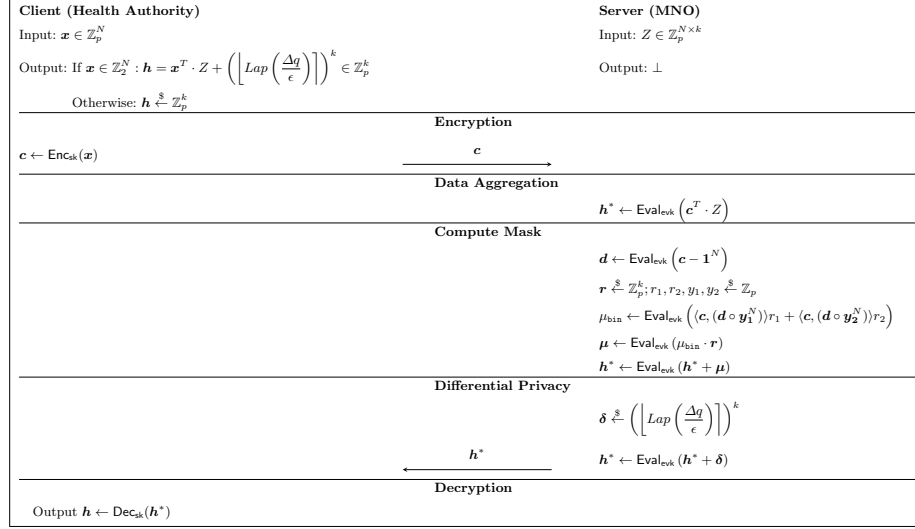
**Client (Health Authority)**

Input: $\boldsymbol{x} \in \mathbb{Z}_p^N$

Output: If $\boldsymbol{x} \in \mathbb{Z}_2^N : \boldsymbol{h} = \boldsymbol{x}^T \cdot Z + \left( \left\lfloor Lap\left(\frac{\Delta q}{\epsilon}\right) \right\rceil \right)^k \in \mathbb{Z}_p^k$

Otherwise: $\boldsymbol{h} \xleftarrow{\$} \mathbb{Z}_p^k$

**Server (MNO)**

Input: $Z \in \mathbb{Z}_p^{N \times k}$

Output: $\perp$

**Encryption**

$\boldsymbol{c} \leftarrow \mathsf{Enc}_{\mathsf{sk}}(\boldsymbol{x})$

$\boldsymbol{c}$

**Data Aggregation**

$\boldsymbol{h}^* \leftarrow \mathsf{Eval}_{\mathsf{evk}}\left(\boldsymbol{c}^T \cdot Z\right)$

**Compute Mask**

$\boldsymbol{d} \leftarrow \mathsf{Eval}_{\mathsf{evk}}\left(\boldsymbol{c} - \boldsymbol{1}^N\right)$

$\boldsymbol{r} \xleftarrow{\$} \mathbb{Z}_p^k; r_1, r_2, y_1, y_2 \xleftarrow{\$} \mathbb{Z}_p$

$\mu_{\mathtt{bin}} \leftarrow \mathsf{Eval}_{\mathsf{evk}}\left(\langle \boldsymbol{c}, (\boldsymbol{d} \circ \boldsymbol{y_1}^N)\rangle r_1 + \langle \boldsymbol{c}, (\boldsymbol{d} \circ \boldsymbol{y_2}^N)\rangle r_2\right)$

$\boldsymbol{\mu} \leftarrow \mathsf{Eval}_{\mathsf{evk}}(\mu_{\mathtt{bin}} \cdot \boldsymbol{r})$

$\boldsymbol{h}^* \leftarrow \mathsf{Eval}_{\mathsf{evk}}(\boldsymbol{h}^* + \boldsymbol{\mu})$

**Differential Privacy**

$\boldsymbol{\delta} \xleftarrow{\$} \left( \left\lfloor Lap\left(\frac{\Delta q}{\epsilon}\right) \right\rceil \right)^k$

$\boldsymbol{h}^*$

$\boldsymbol{h}^* \leftarrow \mathsf{Eval}_{\mathsf{evk}}(\boldsymbol{h}^* + \boldsymbol{\delta})$

**Decryption**

Output $\boldsymbol{h} \leftarrow \mathsf{Dec}_{\mathsf{sk}}(\boldsymbol{h}^*)$